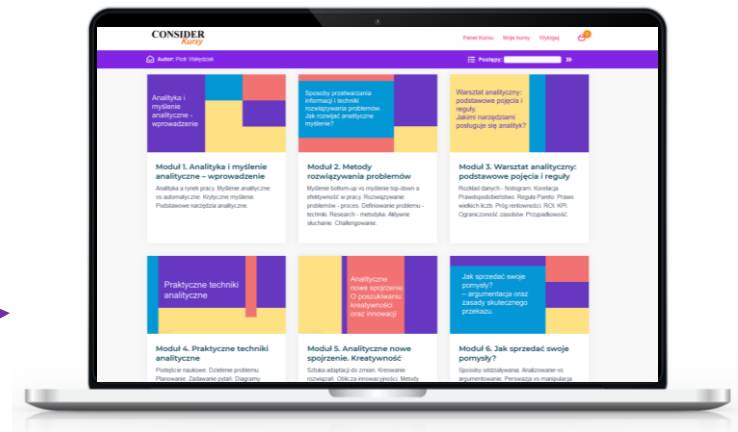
CONSIDER
Kursy

Panel Kursu Moje kursy Wyloguj

Autor: Piotr Wakydzak

Postępy:

Analityka i myślenie analityczne – wprowadzenie

Moduł 1. Analityka i myślenie analityczne – wprowadzenie

Analityka a rynek pracy. Myślenie analityczne vs automatyczne. Krytyczne myślenie. Podstawowe narzędzia analityczne.

Sposoby przetwarzania informacji i techniki rozwiązywania problemów. Jak rozwijać analityczne myślenie?

Moduł 2. Metody rozwiązywania problemów

Myślenie bottom-up vs myślenie top-down a efektywność w pracy. Rozwiązywanie problemów - proces. Definiowanie problemu - techniki. Research - metodyka. Aktywne słuchanie. Challengowanie.

Warsztat analityczny: podstawowe pojęcia i reguły. Jakimi narzędziami posługuje się analityk?

Moduł 3. Warsztat analityczny: podstawowe pojęcia i reguły

Rozkład danych - histogram. Korelacja. Prawdopodobieństwo. Reguła Pareto. Prawo wielkich liczb. Próg rentowności. ROI. KPI. Ograniczoność zasobów. Przypadkowość.

Praktyczne techniki analityczne

Moduł 4. Praktyczne techniki analityczne

Podejście naukowe. Dzielenie problemu. Planowanie. Zadawanie pytań. Diagramy

Analityczne nowe spojrzenie. O poszukiwaniu kreatywności oraz innowacji

Moduł 5. Analityczne nowe spojrzenie. Kreatywność

Sztuka adaptacji do zmian. Kreowanie rozwiązań. Oblicza innowacyjności. Metody

Jak sprzedać swoje pomysły? – argumentacja oraz zasady skutecznego przekazu.

Moduł 6. Jak sprzedać swoje pomysły?

Sposoby oddziaływania. Analizowanie vs argumentowanie. Perswazja vs manipulacja